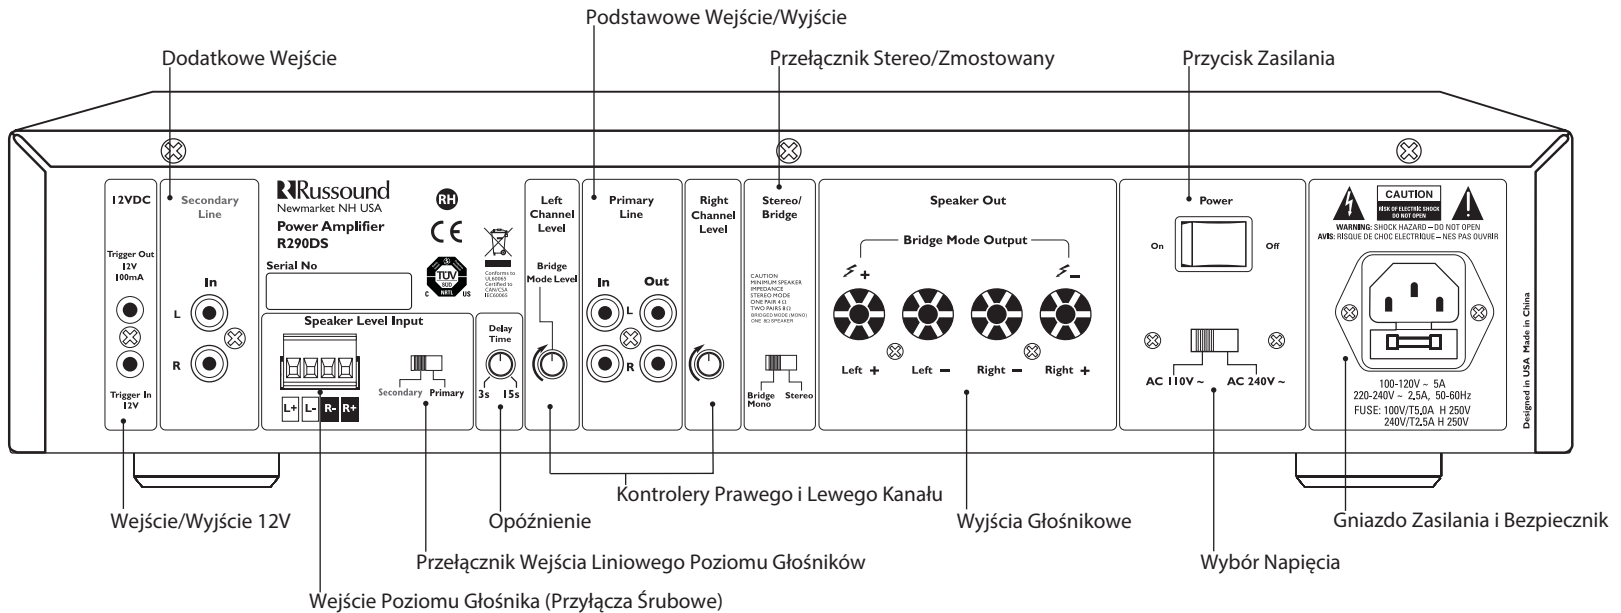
Podstawowe Wejście/Wyjście

Dodatkowe Wejście

Przełącznik Stereo/Zmostowany

Przycisk Zasilania

12VDC

Trigger Out 12V 100mA

Trigger In 12V

Secondary Line

In

L

R

Russound
Newmarket NH USA
Power Amplifier
R290DS

Serial No

RH

CE

TÜV SÜD
C US

Conforms to UL60065 Certified to CAN/CSA IEC60065

Speaker Level Input

L+ L- R- R+

Secondary Primary

Delay Time

3s 15s

Left Channel Level

Bridge Mode Level

Primary Line

In Out

L

R

Right Channel Level

Stereo/ Bridge

CAUTION
MINIMUM SPEAKER IMPEDANCE
STEREO MODE
ONE PAIR 4 Ω
TWO PAIRS 8 Ω
BRIDGED MODE (MONO)
ONE 8 Ω SPEAKER

Bridge Mono

Stereo

Speaker Out

Bridge Mode Output

+

−

Left + Left − Right − Right +

Power

On Off

AC 110V ~ AC 240V ~

CAUTION
RISK OF ELECTRIC SHOCK DO NOT OPEN
WARNING: SHOCK HAZARD—DO NOT OPEN
AVIS: RISQUE DE CHOC ELECTRIQUE—NES PAS OUVRIR

100-120V ~ 5A
220-240V ~ 2,5A, 50-60Hz
FUSE: 100V/T5,0A H 250V
240V/T2,5A H 250V

Designed in USA Made in China

Wejście/Wyjście 12V

Opóźnienie

Kontrolery Prawego i Lewego Kanału

Wyjścia Głośnikowe

Gniazdo Zasilania i Bezpiecznik

Przełącznik Wejścia Liniowego Poziomu Głośników

Wybór Napięcia

Wejście Poziomu Głośnika (Przyłącza Śrubowe)